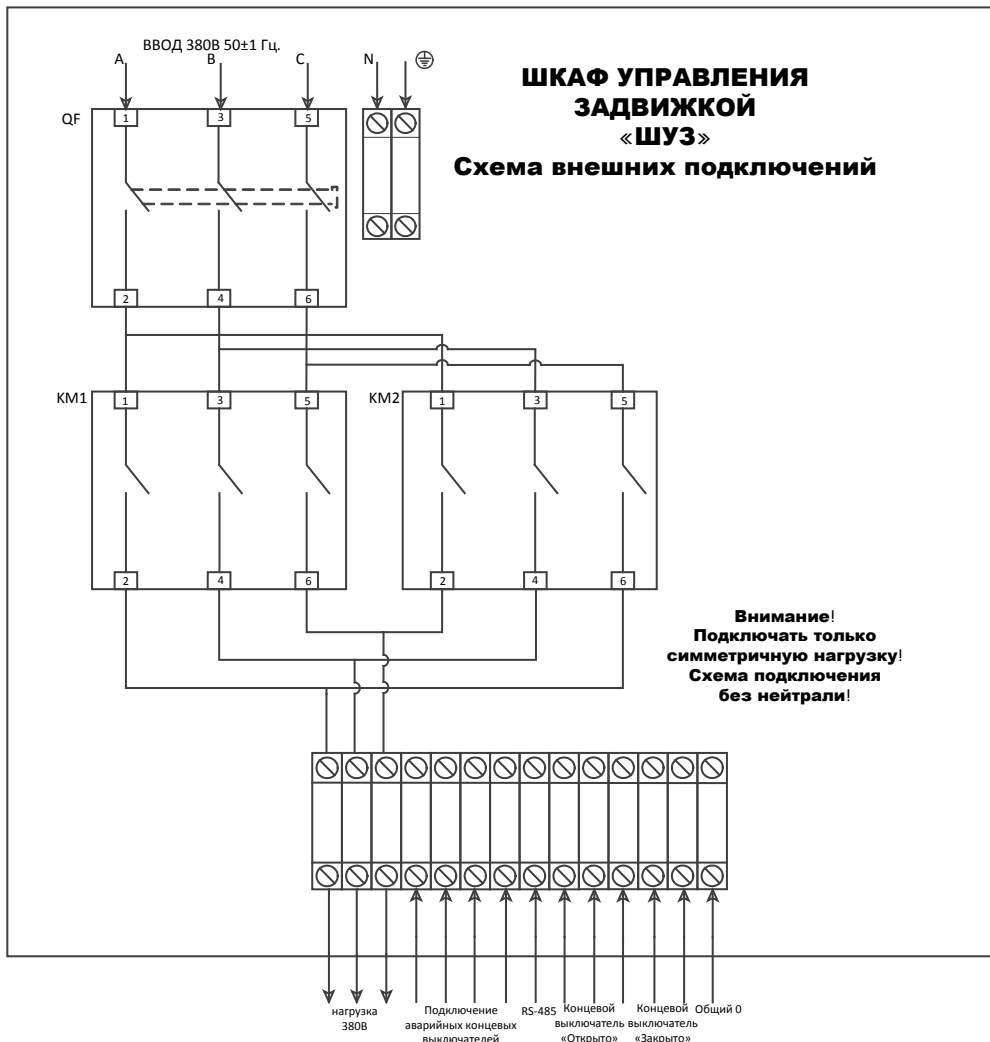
ВВОД 380В 50±1 Гц.

A B C N

ШКАФ УПРАВЛЕНИЯ ЗАДВИЖКОЙ «ШУЗ» Схема внешних подключений

QF

1 3 5

2 4 6

KM1

1 3 5

2 4 6

KM2

1 3 5

2 4 6

Внимание! Подключать только симметричную нагрузку! Схема подключения без нейтрали!

нагрузка 380В

Подключение аварийных концевых выключателей

RS-485

Концевой выключатель «Открыто»

Концевой выключатель «Закрыто»

Общий 0